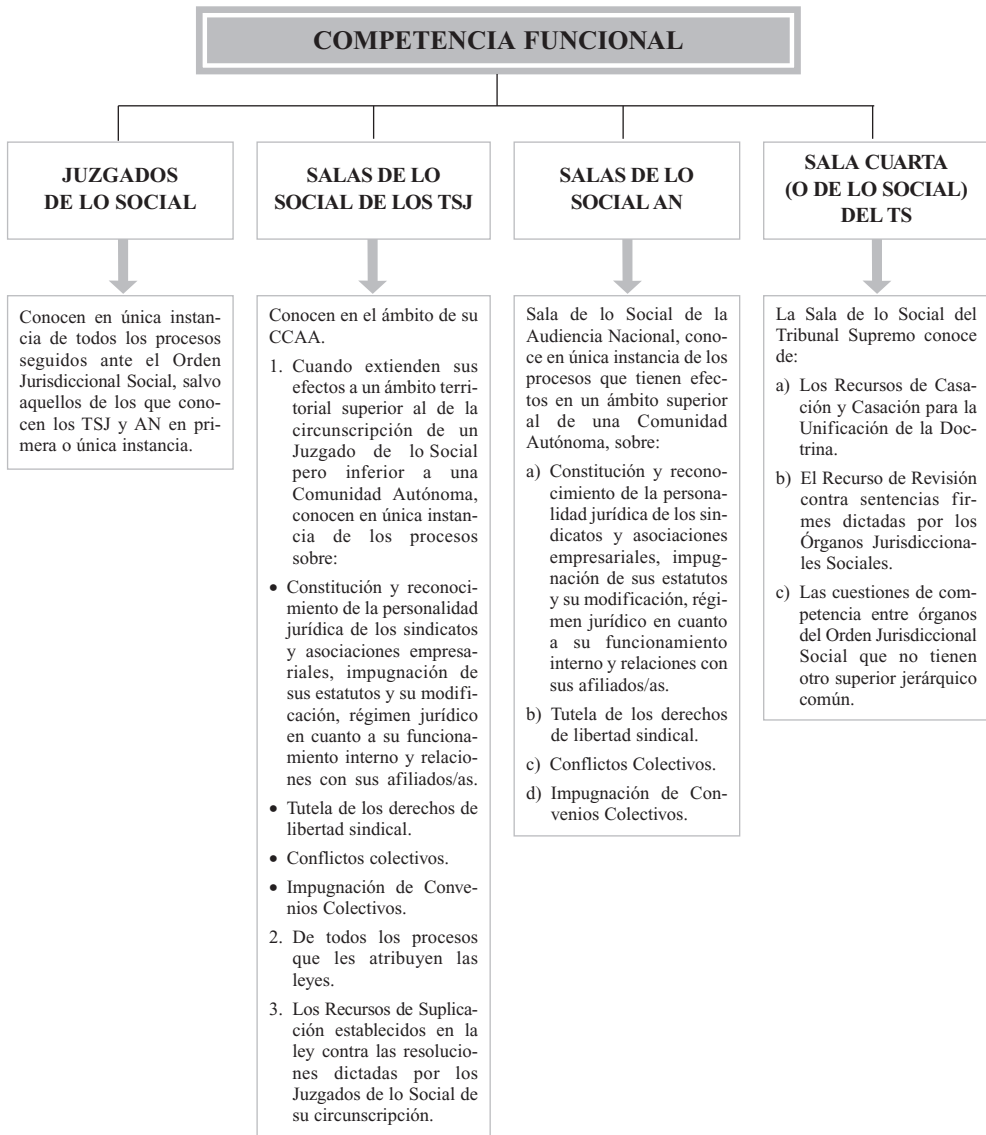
COMPETENCIA FUNCIONAL

JUZGADOS DE LO SOCIAL

Conocen en única instancia de todos los procesos seguidos ante el Orden Jurisdiccional Social, salvo aquellos de los que conocen los TSJ y AN en primera o única instancia.

SALAS DE LO SOCIAL DE LOS TSJ

Conocen en el ámbito de su CCAA.

1. Cuando extienden sus efectos a un ámbito territorial superior al de la circunscripción de un Juzgado de lo Social pero inferior a una Comunidad Autónoma, conocen en única instancia de los procesos sobre:

• Constitución y reconocimiento de la personalidad jurídica de los sindicatos y asociaciones empresariales, impugnación de sus estatutos y su modificación, régimen jurídico en cuanto a su funcionamiento interno y relaciones con sus afiliados/as.

• Tutela de los derechos de libertad sindical.

• Conflictos colectivos.

• Impugnación de Convenios Colectivos.

2. De todos los procesos que les atribuyen las leyes.

3. Los Recursos de Suplicación establecidos en la ley contra las resoluciones dictadas por los Juzgados de lo Social de su circunscripción.

SALAS DE LO SOCIAL AN

Sala de lo Social de la Audiencia Nacional, conoce en única instancia de los procesos que tienen efectos en un ámbito superior al de una Comunidad Autónoma, sobre:

a) Constitución y reconocimiento de la personalidad jurídica de los sindicatos y asociaciones empresariales, impugnación de sus estatutos y su modificación, régimen jurídico en cuanto a su funcionamiento interno y relaciones con sus afiliados/as.

b) Tutela de los derechos de libertad sindical.

c) Conflictos Colectivos.

d) Impugnación de Convenios Colectivos.

SALA CUARTA (O DE LO SOCIAL) DEL TS

La Sala de lo Social del Tribunal Supremo conoce de:

a) Los Recursos de Casación y Casación para la Unificación de la Doctrina.

b) El Recurso de Revisión contra sentencias firmes dictadas por los Órganos Jurisdiccionales Sociales.

c) Las cuestiones de competencia entre órganos del Orden Jurisdiccional Social que no tienen otro superior jerárquico común.